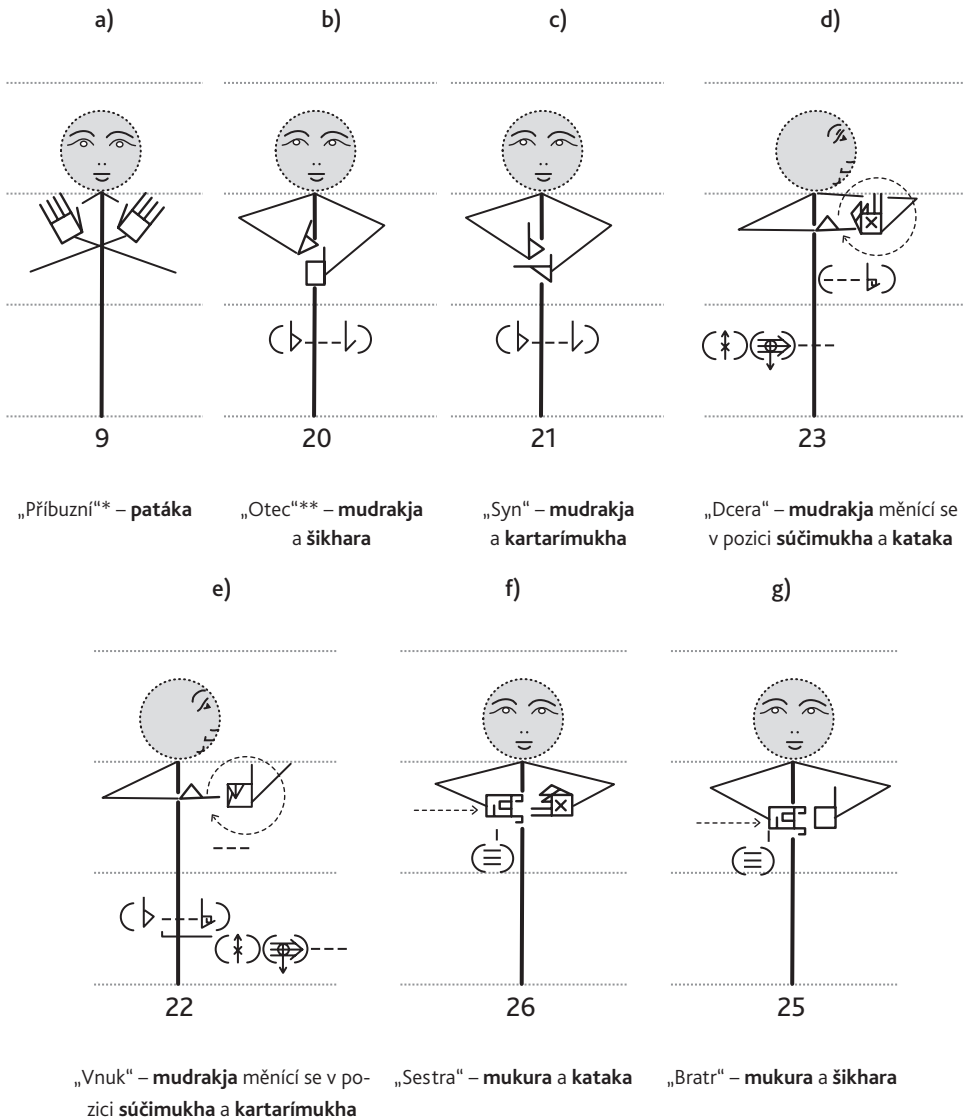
a)

b)

c)

d)

9

20

21

23

„Příbuzní“* – **patáka**

„Otec“** – **mudrakja** a **šikhara**

„Syn“ – **mudrakja** a **kartarímukha**

„Dcera“ – **mudrakja** měnící se v pozici **súčimukha** a **kataka**

e)

f)

g)

22

26

25

„Vnuk“ – **mudrakja** měnící se v pozici **súčimukha** a **kartarímukha**

„Sestra“ – **mukura** a **kataka**

„Bratr“ – **mukura** a **šikhara**